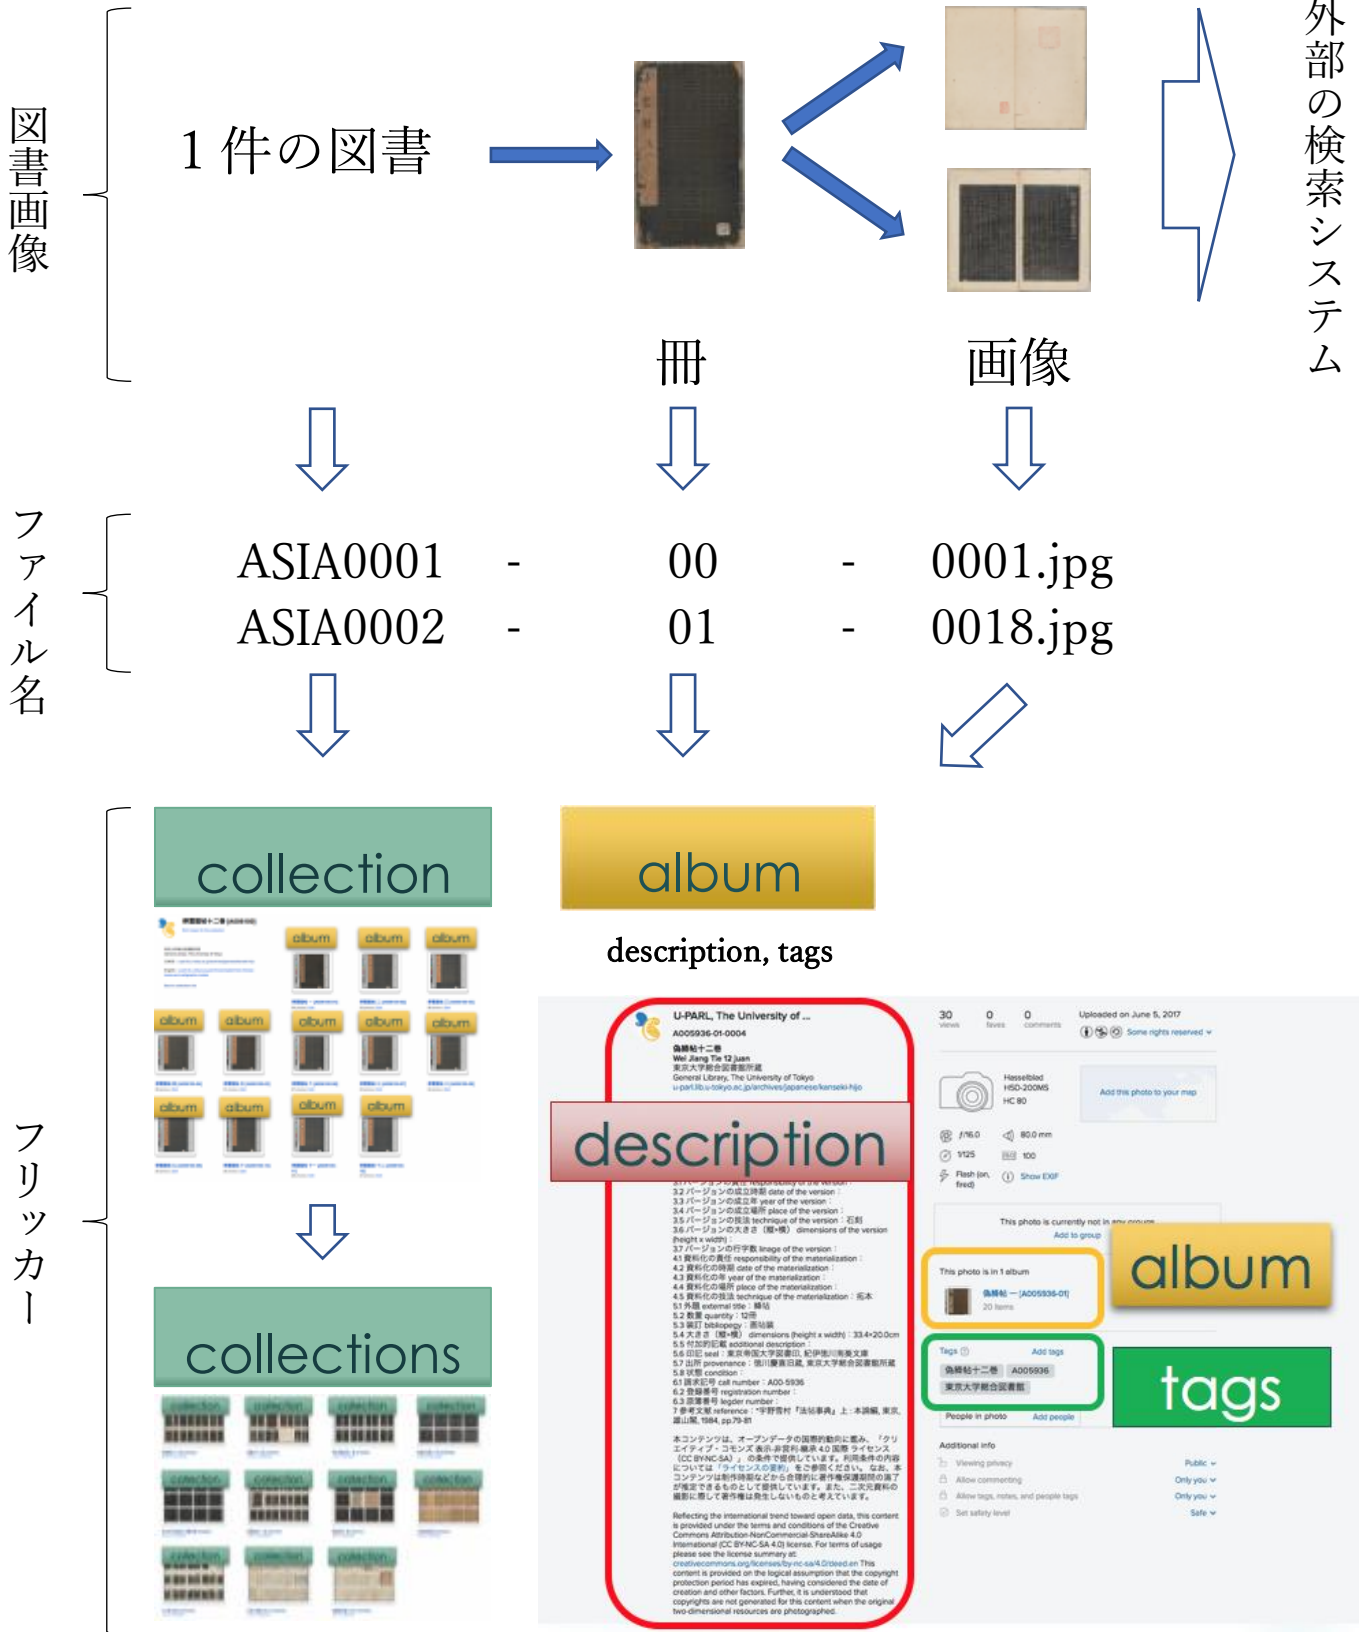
図書画像

1件の図書

冊

画像

外部の検索システム

ファイル名

ASIA0001 - 00 - 0001.jpg
ASIA0002 - 01 - 0018.jpg

フリッカー

collection

album

description, tags

album album album
album album album album album
album album album album

collections

U-PARL, The University of ...
A005936-01-0004
偽經帖十二卷
Wei Jiang Tie 12 juan
東京大学総合図書館所蔵
General Library, The University of Tokyo

description

3.2 バージョンの成立時期 date of the version
3.3 バージョンの成立年 year of the version
3.4 バージョンの成立場所 place of the version
3.5 バージョンの技法 technique of the version：石刻
3.6 バージョンの大きさ（縦×横） dimensions of the version (height x width)
3.7 バージョンの行字数 linage of the version
4.1 資料化の責任 responsibility of the materialization
4.2 資料化の時期 date of the materialization
4.3 資料化の年 year of the materialization
4.4 資料化の場所 place of the materialization
4.5 資料化の技法 technique of the materialization：拓本
5.1 外題 external title：偽帖
5.2 数量 quantity：12冊
5.3 装訂 bibliopegy：書帖装
5.4 大きさ（縦×横） dimensions (height x width)：33.4×20.0cm
5.5 付加的記載 additional description
5.6 印記 seal
5.7 出所 provenance
5.8 状態 condition
6.1 請求記号 call number：A00-5936
6.2 登録番号 registration number
6.3 原簿番号 ledger number
7 参考文献 reference

30 views 0 faves 0 comments
Uploaded on June 5, 2017
Some rights reserved
Hasselblad H5D-200MS HC 80
Add this photo to your map
f/16.0 80.0 mm 1/125 100
Flash (on, fired) Show EXIF
This photo is currently not in any groups
Add to group
This photo is in 1 album
偽經帖 — [A005936-01]
20 items

album

Tags Add tags
偽經帖十二卷 A005936
東京大学総合図書館

tags

People in photo Add people
Additional info
Viewing privacy Public
Allow commenting Only you
Allow tags, notes, and people tags Only you
Set safety level Safe